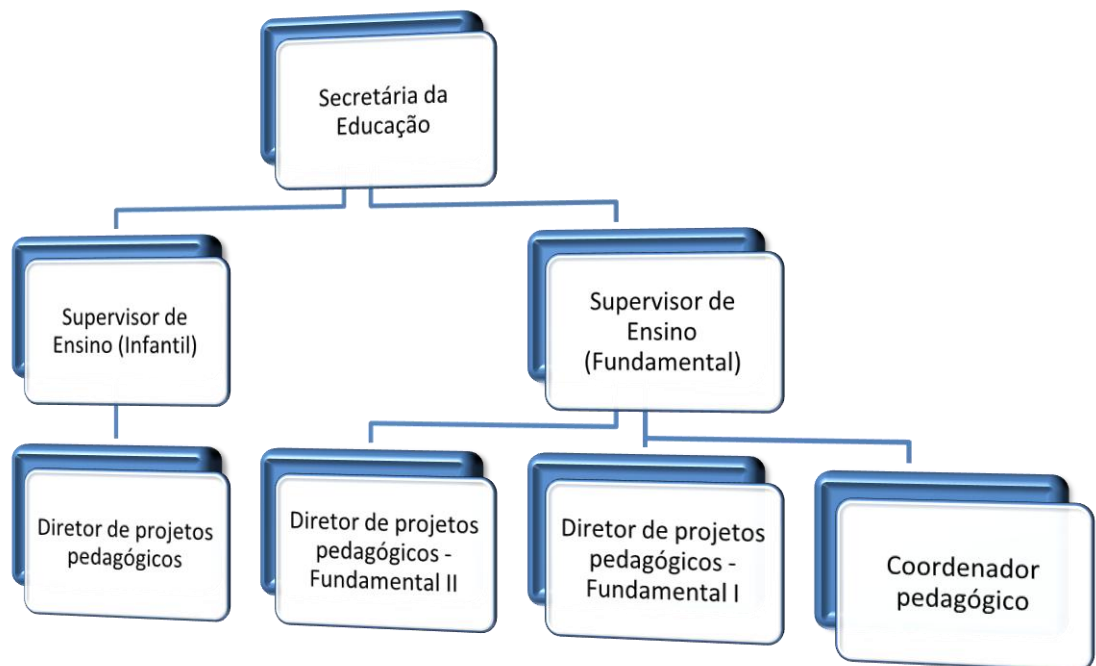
Secretária da Educação

Supervisor de Ensino (Infantil)

Supervisor de Ensino (Fundamental)

Diretor de projetos pedagógicos

Diretor de projetos pedagógicos - Fundamental II

Diretor de projetos pedagógicos - Fundamental I

Coordenador pedagógico